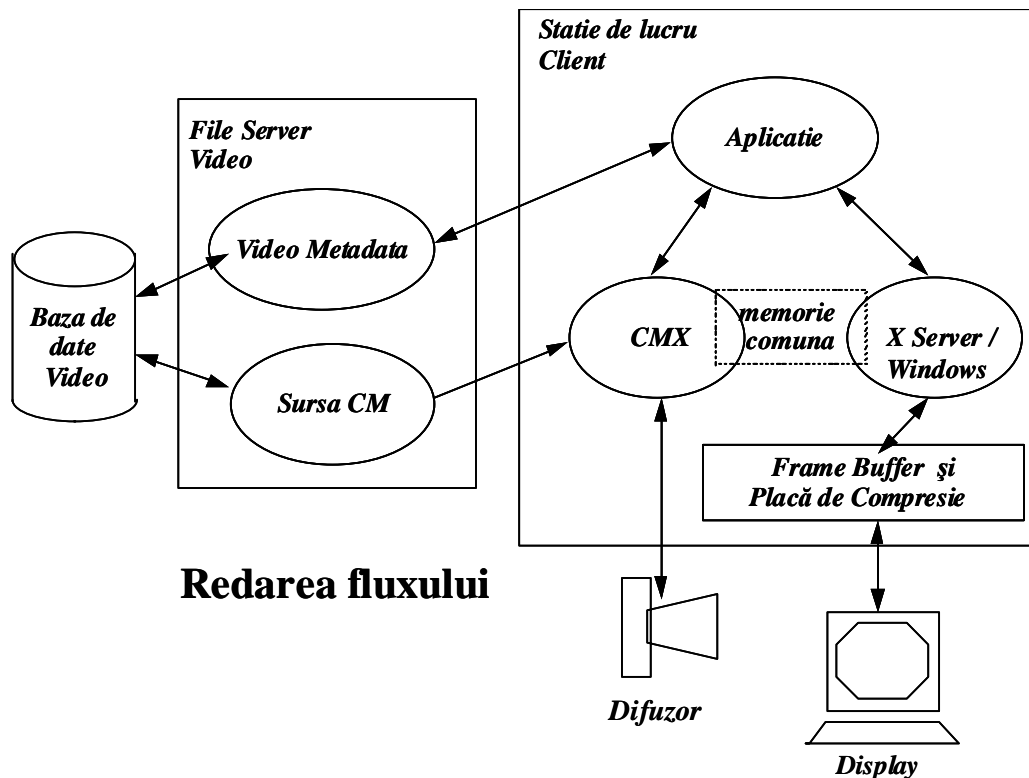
Statie de lucru
Client

File Server
Video

Aplicatie

Video Metadata

Baza de date Video

CMX

memorie comuna

X Server / Windows

Sursa CM

Frame Buffer şi
Placă de Compresie

Redarea fluxului

Difuzor

Display